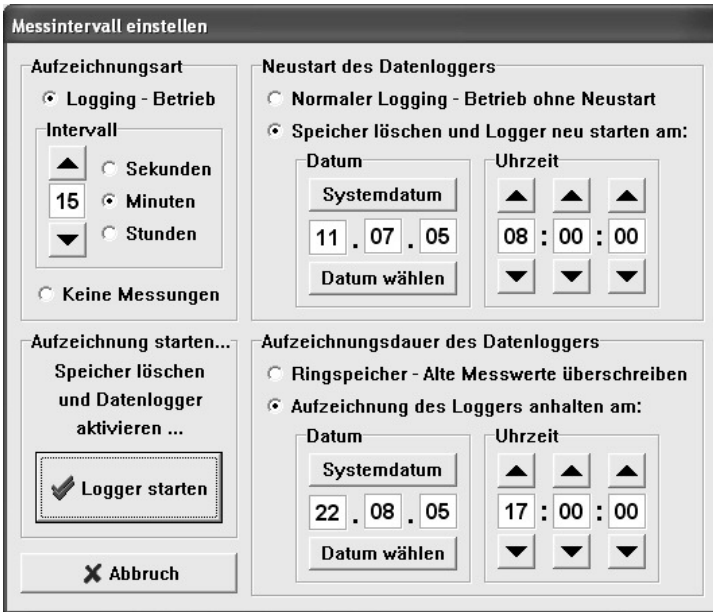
Messintervall einstellen

Aufzeichnungsart

Logging - Betrieb

Intervall

Sekunden

15

Minuten

Stunden

Keine Messungen

Neustart des Datenloggers

Normaler Logging - Betrieb ohne Neustart

Speicher löschen und Logger neu starten am:

Datum

Systemdatum

11 . 07 . 05

Datum wählen

Uhrzeit

08 : 00 : 00

Aufzeichnung starten...

Speicher löschen und Datenlogger aktivieren ...

Logger starten

Abbruch

Aufzeichnungsdauer des Datenloggers

Ringspeicher - Alte Messwerte überschreiben

Aufzeichnung des Loggers anhalten am:

Datum

Systemdatum

22 . 08 . 05

Datum wählen

Uhrzeit

17 : 00 : 00